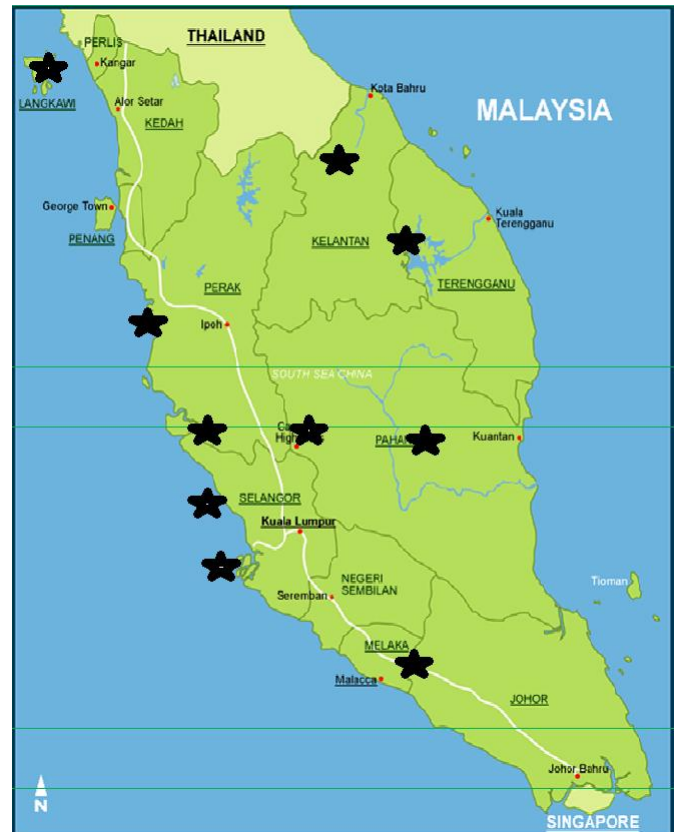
THAILAND

PERLIS
Kangar
LANGKAWI
Alor Setar
KEDAH
Kota Bahru
MALAYSIA
George Town
PENANG
KELANTAN
Kuala Terengganu
TERENGGANU
PERAK
Ipoh
SOUTH SEA CHNA
Ca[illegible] High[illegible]
PAHA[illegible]
Kuantan
SELANGOR
Kuala Lumpur
NEGERI SEMBILAN
Seremban
Tioman
MELAKA
Malacca
JOHOR
Johor Bahru
SINGAPORE
N